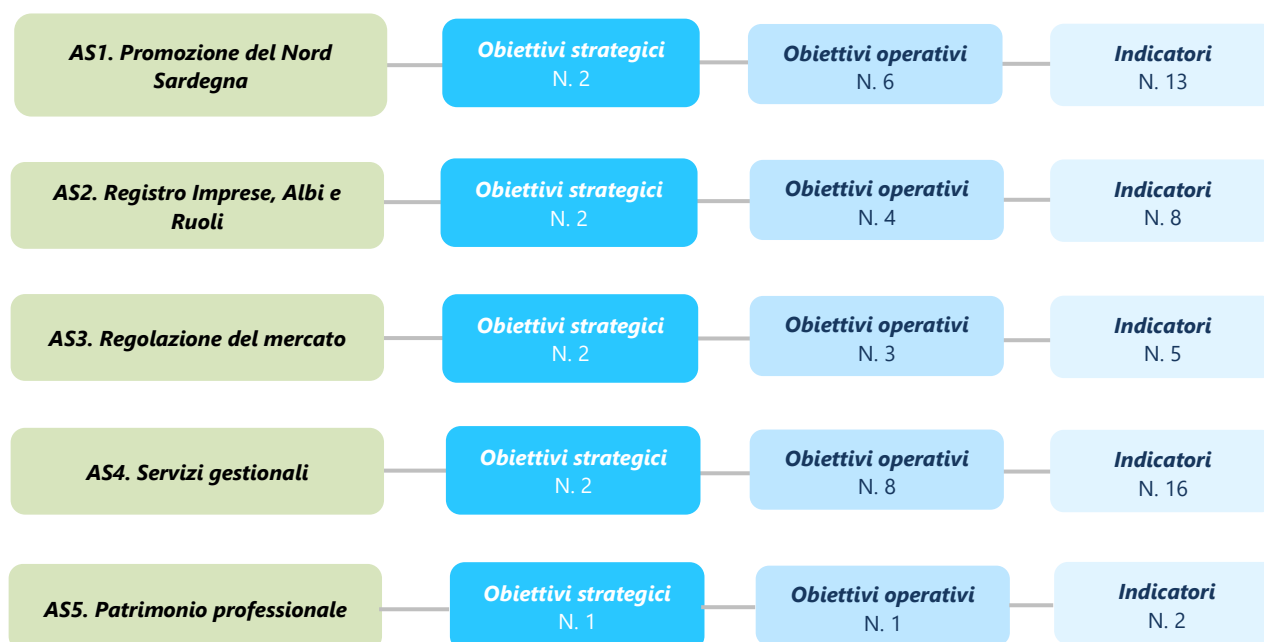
AS1. Promozione del Nord Sardegna

Obiettivi strategici
N. 2

Obiettivi operativi
N. 6

Indicatori
N. 13

AS2. Registro Imprese, Albi e Ruoli

Obiettivi strategici
N. 2

Obiettivi operativi
N. 4

Indicatori
N. 8

AS3. Regolazione del mercato

Obiettivi strategici
N. 2

Obiettivi operativi
N. 3

Indicatori
N. 5

AS4. Servizi gestionali

Obiettivi strategici
N. 2

Obiettivi operativi
N. 8

Indicatori
N. 16

AS5. Patrimonio professionale

Obiettivi strategici
N. 1

Obiettivi operativi
N. 1

Indicatori
N. 2